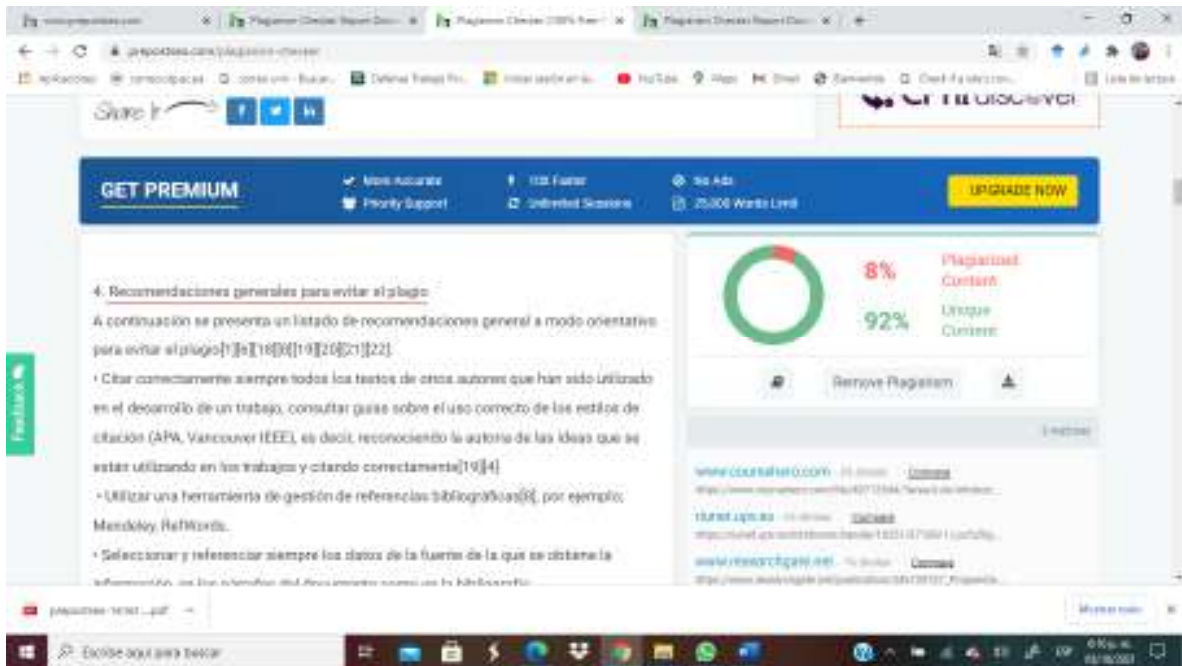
Plagiarism Checker Report Doc | Plagiarism Checker 100% Free | Plagiarism Checker Report Doc

prepostseo.com/plagiarism-checker

YouTube Maps Gmail

Share It f in

GET PREMIUM

More Accurate
Priority Support
10X Faster
Unlimited Sessions
No Ads
25,000 Words Limit

UPGRADE NOW

4. Recomendaciones generales para evitar el plagio

A continuación se presenta un listado de recomendaciones general a modo orientativo para evitar el plagio[1][6][18][9][19][20][21][22].

• Citar correctamente siempre todos los textos de otros autores que han sido utilizado en el desarrollo de un trabajo, consultar guías sobre el uso correcto de los estilos de citación (APA, Vancouver IEEE), es decir, reconociendo la autoría de las ideas que se están utilizando en los trabajos y citando correctamente[19][4].

• Utilizar una herramienta de gestión de referencias bibliográficas[6], por ejemplo: Mendeley, RefWorks.

• Seleccionar y referenciar siempre los datos de la fuente de la que se obtiene la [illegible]

8% Plagiarized Content

92% Unique Content

Remove Plagiarism

www.coursehero.com Compare
riunet.upv.es Compare
www.researchgate.net Compare

Feedback

Escribe aquí para buscar

Mostrar todo